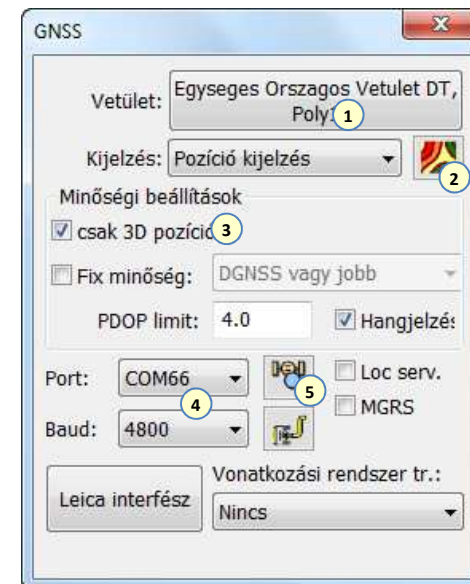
GNSS

Vetület: Egyseges Orszagos Vetulet DT, Poly 1

Kijelzés: Pozíció kijelzés 2

Minőségi beállítások

csak 3D pozíció 3

Fix minőség: DGNSS vagy jobb

PDOP limit: 4.0 Hangjelzés

Port: COM66 4 5 Loc serv.

MGRS

Baud: 4800

Leica interfész

Vonatkozási rendszer tr.:

Nincs